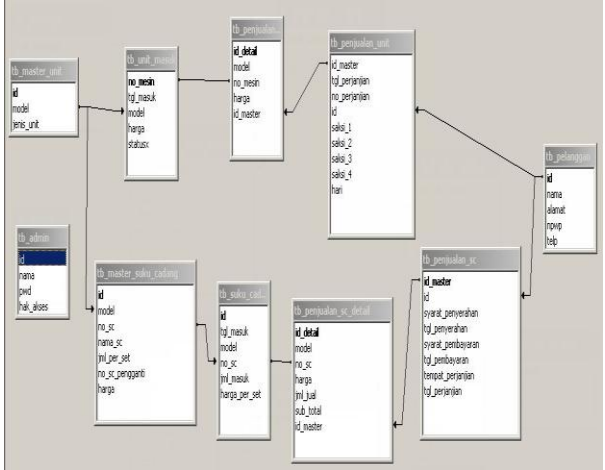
tb_master_unit
id
model
jenis_unit

tb_unit_mesin
no_mesin
tgl_masuk
model
harga
status

tb_penjualan...
id_detail
model
no_mesin
harga
id_master

tb_penjualan_unit
id_master
tgl_perjanjian
no_perjanjian
id
saksi_1
saksi_2
saksi_3
saksi_4
hari

tb_pelanggan
id
nama
alamat
npwp
telp

tb_admin
id
nama
pwd
hak_akses

tb_master_suku_cadang
id
model
no_sc
nama_sc
jml_per_set
no_sc_pengganti
harga

tb_suku_cad...
id
tgl_masuk
model
no_sc
jml_masuk
harga_per_set

tb_penjualan_sc_detail
id_detail
model
no_sc
harga
jml_jual
sub_total
id_master

tb_penjualan_sc
id_master
id
syarat_penyerahan
tgl_penyerahan
syarat_pembayaran
tgl_pembayaran
tempat_perjanjian
tgl_perjanjian